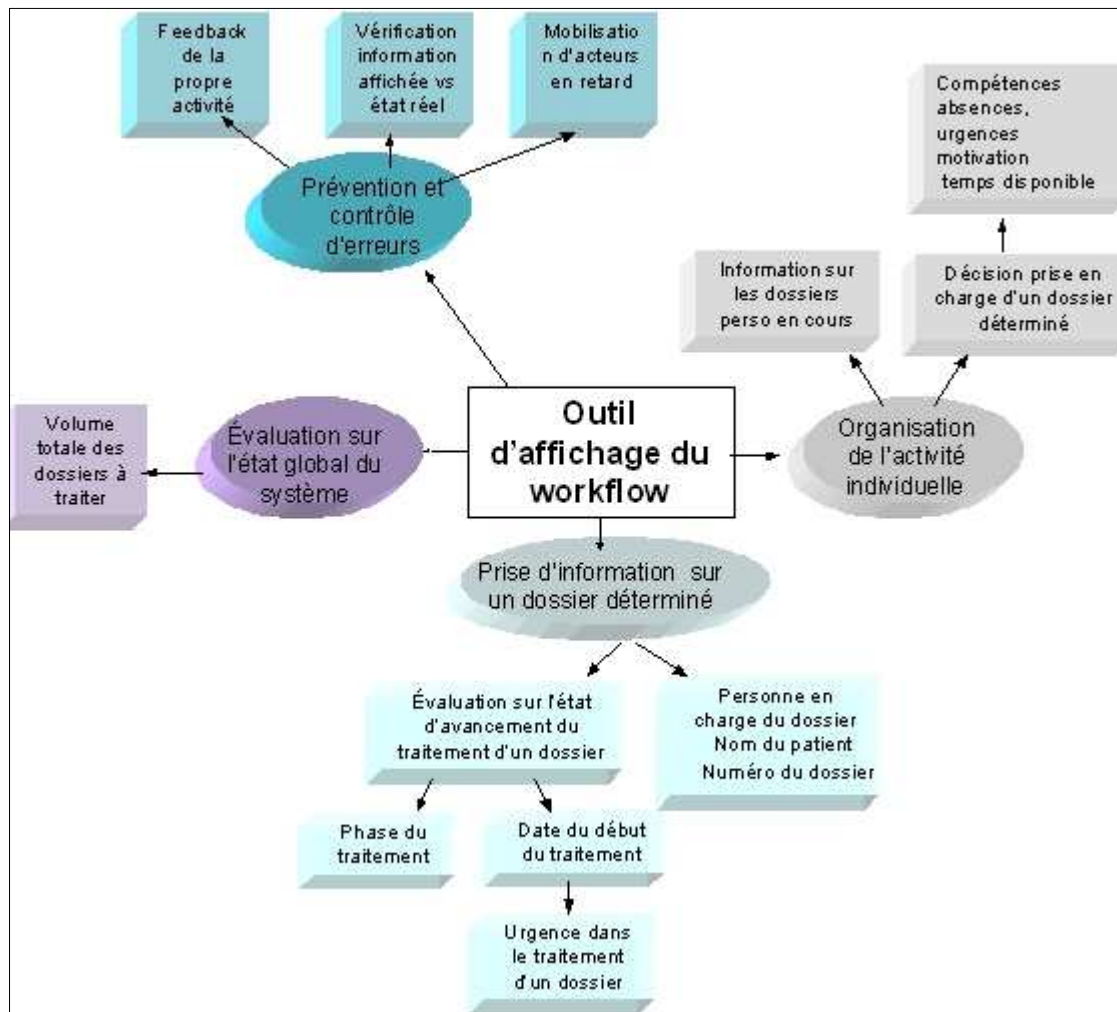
Feedback de la propre activité

Vérification information affichée vs état réel

Mobilisation d'acteurs en retard

Prévention et contrôle d'erreurs

Compétences absences, urgences motivation temps disponible

Information sur les dossiers perso en cours

Décision prise en charge d'un dossier déterminé

Volume totale des dossiers à traiter

Évaluation sur l'état global du système

Outil d'affichage du workflow

Organisation de l'activité individuelle

Prise d'information sur un dossier déterminé

Évaluation sur l'état d'avancement du traitement d'un dossier

Personne en charge du dossier Nom du patient Numéro du dossier

Phase du traitement

Date du début du traitement

Urgence dans le traitement d'un dossier